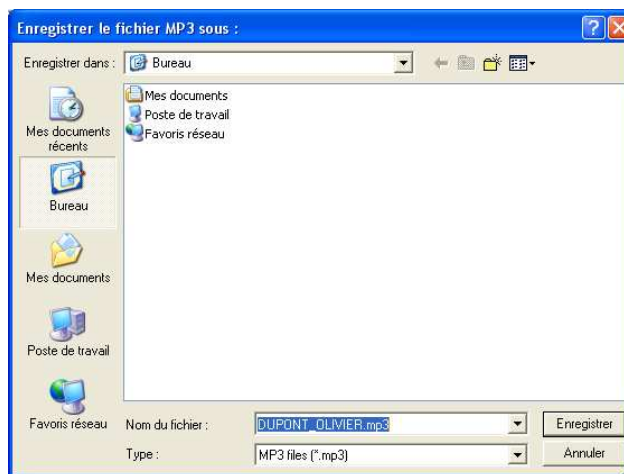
Enregistrer le fichier MP3 sous :

Enregistrer dans : Bureau

Mes documents
Poste de travail
Favoris réseau

Mes documents récents

Bureau

Mes documents

Poste de travail

Favoris réseau

Nom du fichier : DUPONT_OLIVIER.mp3

Type : MP3 files (*.mp3)

Enregistrer

Annuler